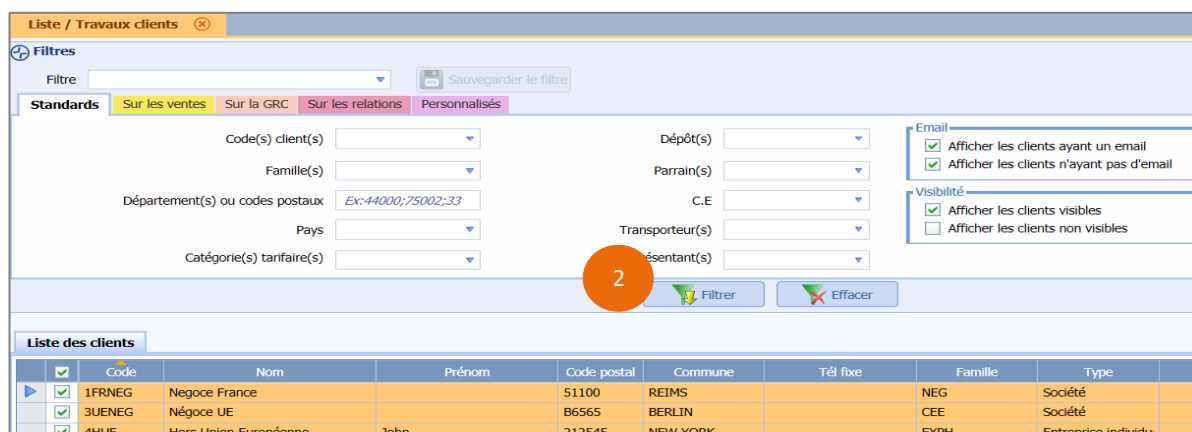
Liste / Travaux clients ⊗

Filtres

Filtre

Sauvegarder le filtre

Standards | Sur les ventes | Sur la GRC | Sur les relations | Personnalisés

Code(s) client(s)

Famille(s)

Département(s) ou codes postaux Ex:44000;75002;33

Pays

Catégorie(s) tarifaire(s)

Dépôt(s)

Parrain(s)

C.E

Transporteur(s)

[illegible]ésentant(s)

Email
Afficher les clients ayant un email
Afficher les clients n'ayant pas d'email

Visibilité
Afficher les clients visibles
Afficher les clients non visibles

2

Filtrer

Effacer

Liste des clients

| | Code | Nom | Prénom | Code postal | Commune | Tél fixe | Famille | Type |
|---|---|---|---|---|---|---|---|---|
| | 1FRNEG | Negoce France | | 51100 | REIMS | | NEG | Société |
| | 3UENEG | Négoce UE | | B6565 | BERLIN | | CEE | Société |
| | 4HUE | Hors Union Européenne | John | 212545 | NEW YORK | | EXPH | Entreprise individu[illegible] |